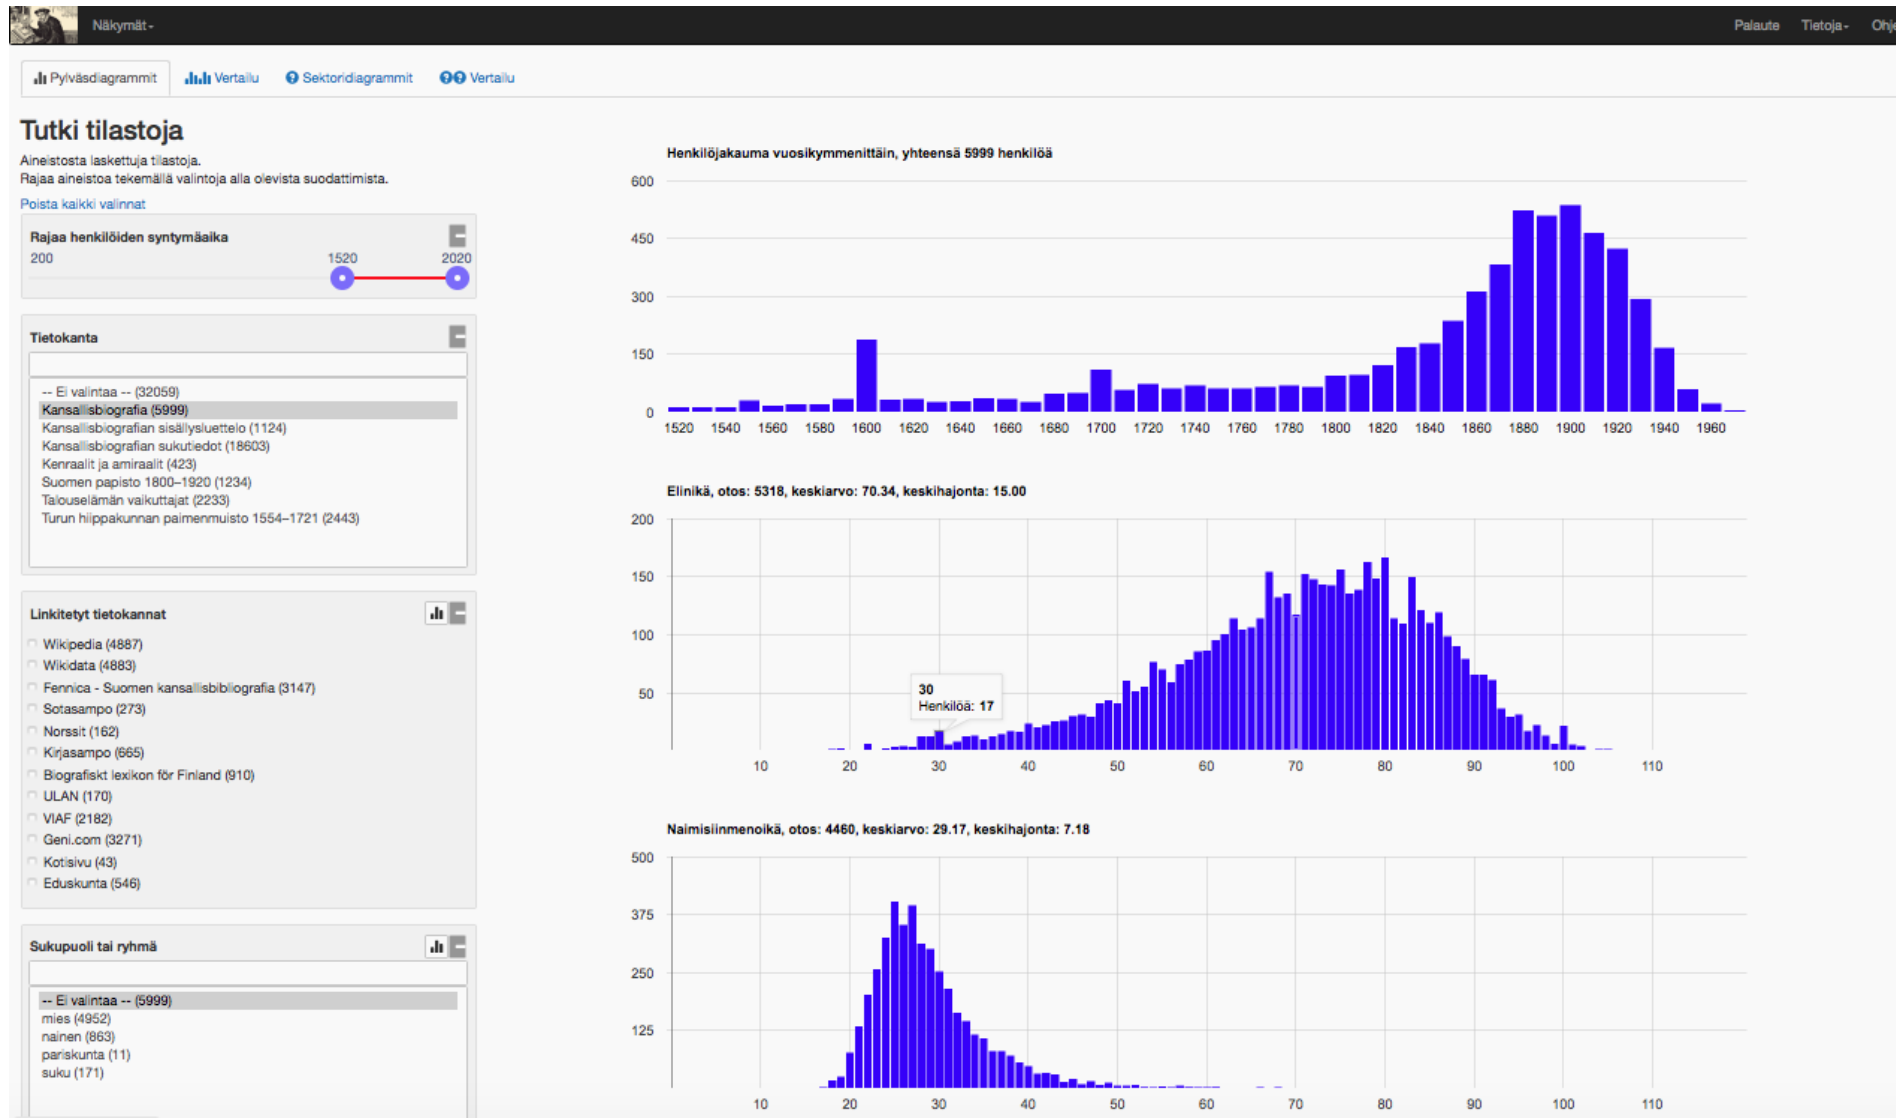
Näkymät ▾ Palaute Tietoja ▾ Ohj

Pylväsdiagrammit Vertailu Sektoridiagrammit Vertailu

Tutki tilastoja

Aineistosta laskettuja tilastoja.
Rajaa aineistoa tekemällä valintoja alla olevista suodattimista.

Poista kaikki valinnat

Rajaa henkilöiden syntymäaika
200 1520 2020

Tietokanta

-- Ei valintaa -- (32059)
Kansallisbiografia (5999)
Kansallisbiografian sisällysluettelo (1124)
Kansallisbiografian sukutiedot (18603)
Kenraalit ja amiraalit (423)
Suomen papisto 1800–1920 (1234)
Talouselämän vaikuttajat (2233)
Turun hiippakunnan paimenmuisto 1554–1721 (2443)

Linkitetyt tietokannat

Wikipedia (4887)
Wikidata (4883)
Fennica - Suomen kansallisbibliografia (3147)
Sotasampo (273)
Norssit (162)
Kirjasampo (665)
Biografiskt lexikon för Finland (910)
ULAN (170)
VIAF (2182)
Geni.com (3271)
Kotisivu (43)
Eduskunta (546)

Sukupuoli tai ryhmä

-- Ei valintaa -- (5999)
mies (4952)
nainen (863)
pariskunta (11)
suku (171)

Henkilöjakauma vuosikymmenittäin, yhteensä 5999 henkilöä
600 450 300 150 0
1520 1540 1560 1580 1600 1620 1640 1660 1680 1700 1720 1740 1760 1780 1800 1820 1840 1860 1880 1900 1920 1940 1960

Elinikä, otos: 5318, keskiarvo: 70.34, keskihajonta: 15.00
200 150 100 50
30
Henkilöä: 17
10 20 30 40 50 60 70 80 90 100 110

Naimisiinmenoikä, otos: 4460, keskiarvo: 29.17, keskihajonta: 7.18
500 375 250 125
10 20 30 40 50 60 70 80 90 100 110